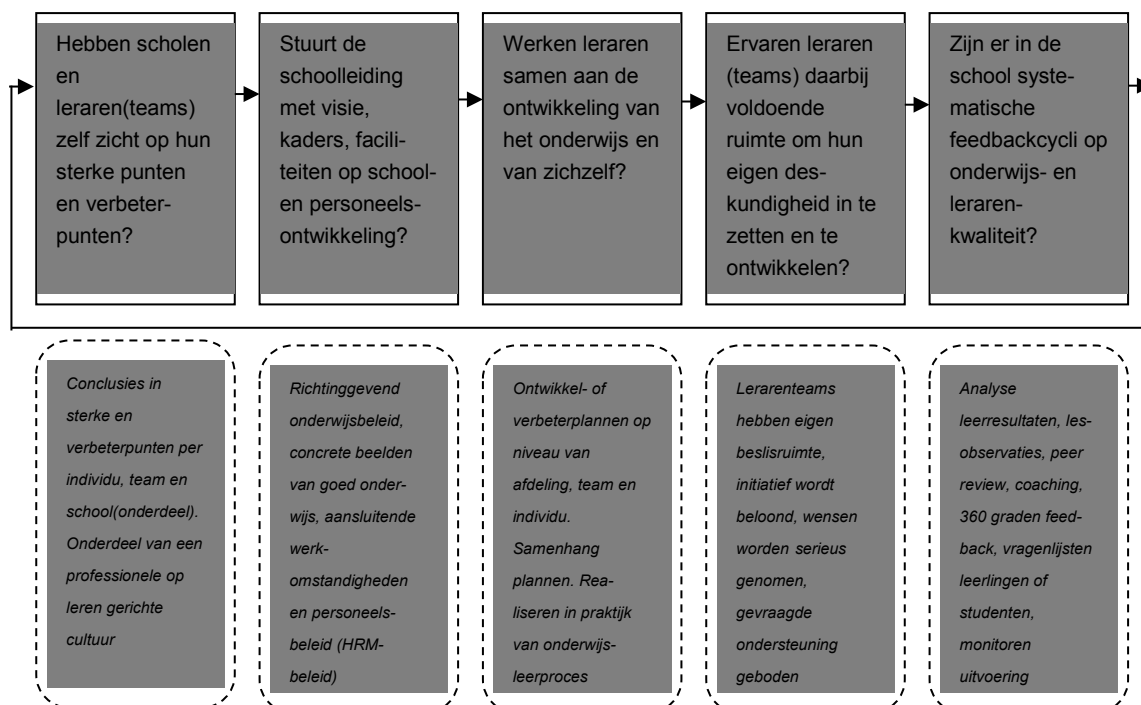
Hebben scholen en leraren(teams) zelf zicht op hun sterke punten en verbeterpunten?

Stuurt de schoolleiding met visie, kaders, faciliteiten op school- en personeelsontwikkeling?

Werken leraren samen aan de ontwikkeling van het onderwijs en van zichzelf?

Ervaren leraren (teams) daarbij voldoende ruimte om hun eigen deskundigheid in te zetten en te ontwikkelen?

Zijn er in de school systematische feedbackcycli op onderwijs- en lerarenkwaliteit?

Conclusies in sterke en verbeterpunten per individu, team en school(onderdeel). Onderdeel van een professionele op leren gerichte cultuur

Richtinggevend onderwijsbeleid, concrete beelden van goed onderwijs, aansluitende werkomstandigheden en personeelsbeleid (HRM-beleid)

Ontwikkel- of verbeterplannen op niveau van afdeling, team en individu. Samenhang plannen. Realiseren in praktijk van onderwijsleerproces

Lerarenteams hebben eigen beslisruimte, initiatief wordt beloond, wensen worden serieus genomen, gevraagde ondersteuning geboden

Analyse leerresultaten, lesobservaties, peer review, coaching, 360 graden feedback, vragenlijsten leerlingen of studenten, monitoren uitvoering